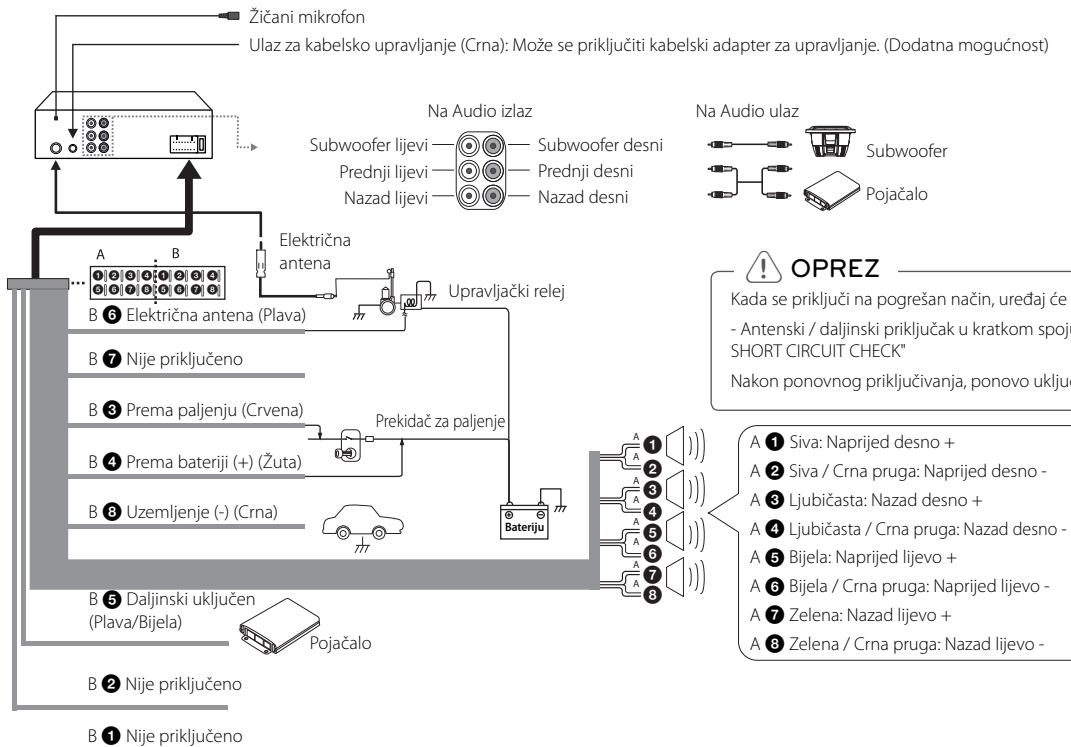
Žičani mikrofon

Ulaz za kabelsko upravljanje (Crna): Može se priključiti kabelski adapter za upravljanje. (Dodatna mogućnost)

Na Audio izlaz

Subwoofer lijevi

Subwoofer desni

Prednji lijevi

Prednji desni

Nazad lijevi

Nazad desni

Na Audio ulaz

Subwoofer

Pojačalo

A B

1 2 3 4 1 2 3 4
5 6 7 8 5 6 7 8

Električna antena

Upravljački relej

OPREZ

Kada se priključi na pogrešan način, uređaj će

- Antenski / daljinski priključak u kratkom spoju SHORT CIRCUIT CHECK"

Nakon ponovnog priključivanja, ponovo uključ

B 6 Električna antena (Plava)

B 7 Nije priključeno

B 3 Prema paljenju (Crvena)

Prekidač za paljenje

B 4 Prema bateriji (+) (Žuta)

B 8 Uzemljenje (-) (Crna)

Bateriju

A 1 A 2 A 3 A 4 A 5 A 6 A 7 A 8

A 1 Siva: Naprijed desno +

A 2 Siva / Crna pruga: Naprijed desno -

A 3 Ljubičasta: Nazad desno +

A 4 Ljubičasta / Crna pruga: Nazad desno -

A 5 Bijela: Naprijed lijevo +

A 6 Bijela / Crna pruga: Naprijed lijevo -

A 7 Zelena: Nazad lijevo +

A 8 Zelena / Crna pruga: Nazad lijevo -

B 5 Daljinski uključen (Plava/Bijela)

Pojačalo

B 2 Nije priključeno

B 1 Nije priključeno